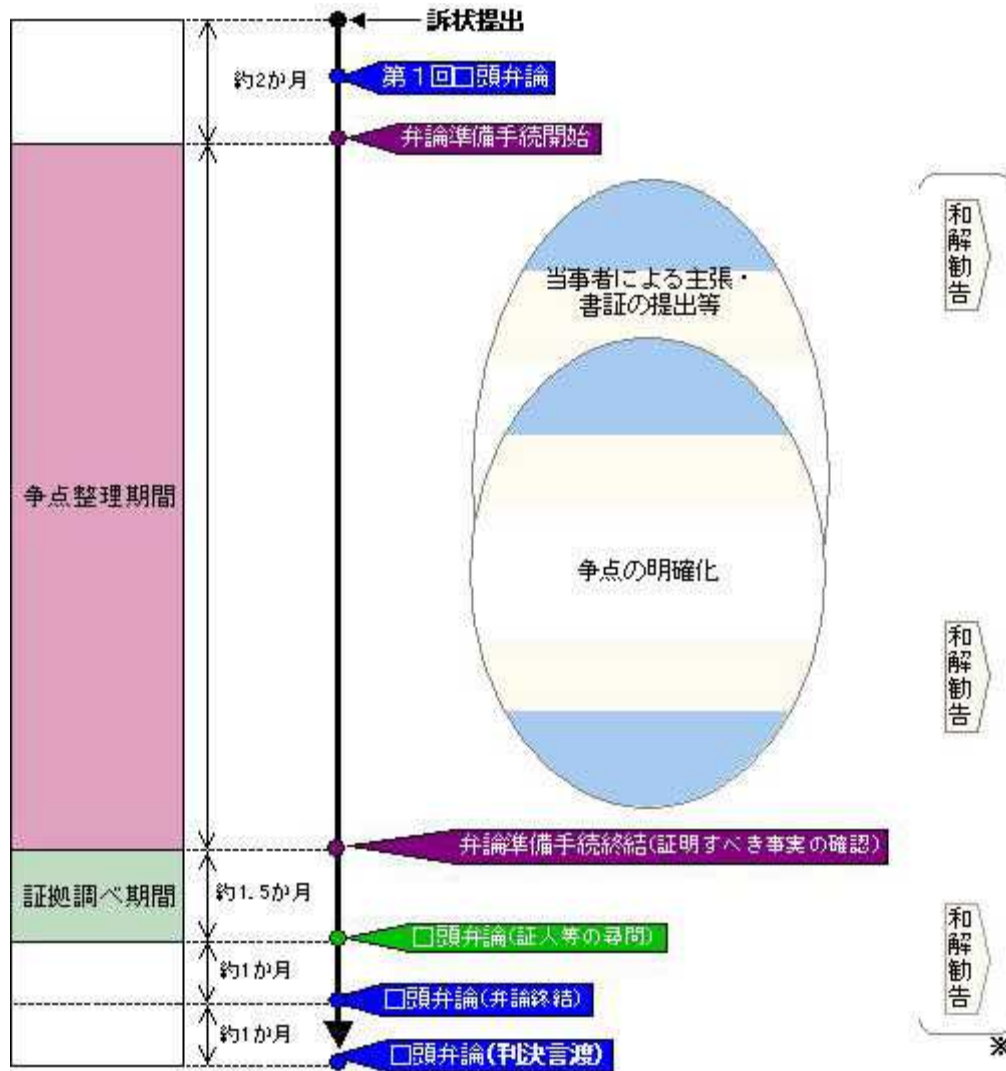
訴状提出

約2か月

第１回口頭弁論

弁論準備手続開始

争点整理期間

当事者による主張・書証の提出等

争点の明確化

和解勧告

和解勧告

弁論準備手続終結(証明すべき事実の確認)

証拠調べ期間

約1.5か月

口頭弁論(証人等の尋問)

和解勧告

約1か月

口頭弁論(弁論終結)

約1か月

口頭弁論(判決言渡)

※